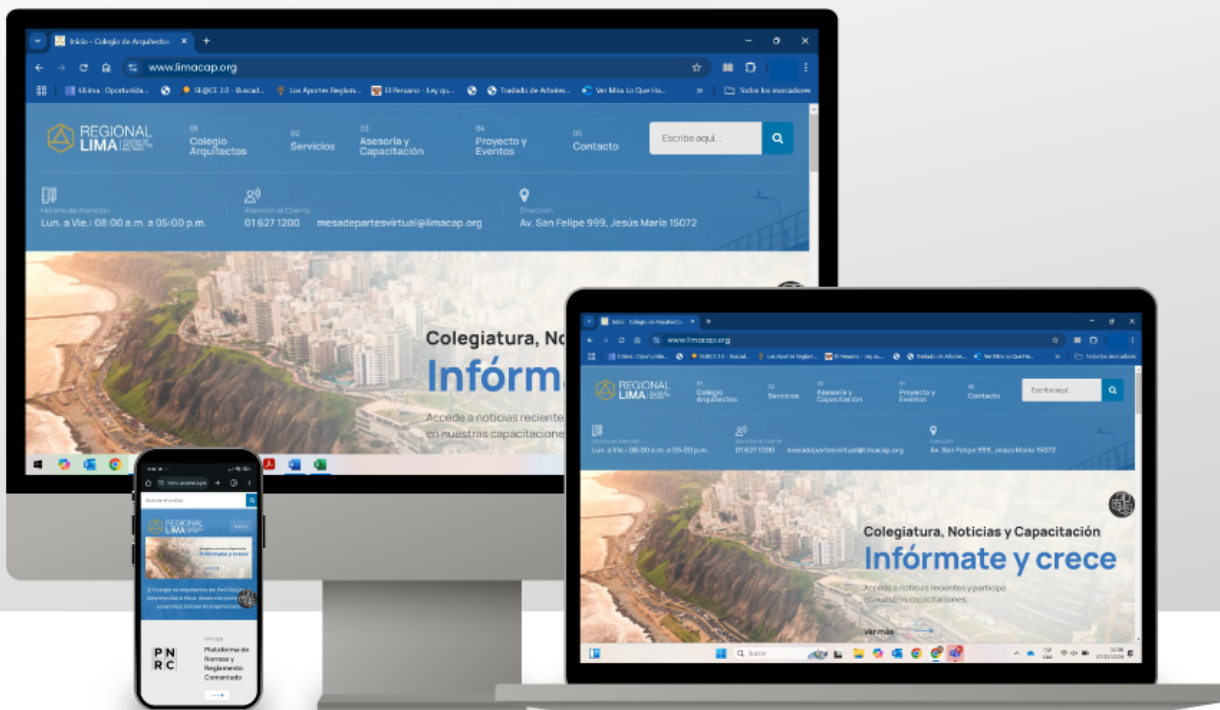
Inicio - Colegio de Arquitectos ×
www.limacap.org
ULima : Oportunida... SE@CE 3.0 - Buscad... Los Aportes Region... El Peruano - Ley qu... Tratado de Árboles... Ver Más Lo Que Ha... Todos los marcadores

REGIONAL LIMA
01 Colegio Arquitectos
02 Servicios
03 Asesoría y Capacitación
04 Proyecto y Eventos
05 Contacto
Escribe aquí...

Horario de Atención
Lun. a Vie.: 08:00 a.m. a 05:00 p.m.
Atención al Cliente
01 627 1200 mesadepartesvirtual@limacap.org
Dirección
Av. San Felipe 999, Jesús María 15072

Colegiatura, No
Infórma
Accede a noticias reciente
en nuestras capacitacione

Inicio - Colegio de Arquitectos
www.limacap.org
REGIONAL LIMA
01 Colegio Arquitectos
02 Servicios
03 Asesoría y Capacitación
04 Proyecto y Eventos
05 Contacto
Escribe aquí...
Horario de Atención
Lun. a Vie.: 08:00 a.m. a 05:00 p.m.
Atención al Cliente
01 627 1200 mesadepartesvirtual@limacap.org
Dirección
Av. San Felipe 999, Jesús María 15072

Colegiatura, Noticias y Capacitación
Infórmate y crece
Accede a noticias recientes y participa en nuestras capacitaciones.
Ver más
Buscar

REGIONAL LIMA
Infórmate y crece
PNRC
Plataforma de Normas y Reglamento Comentado